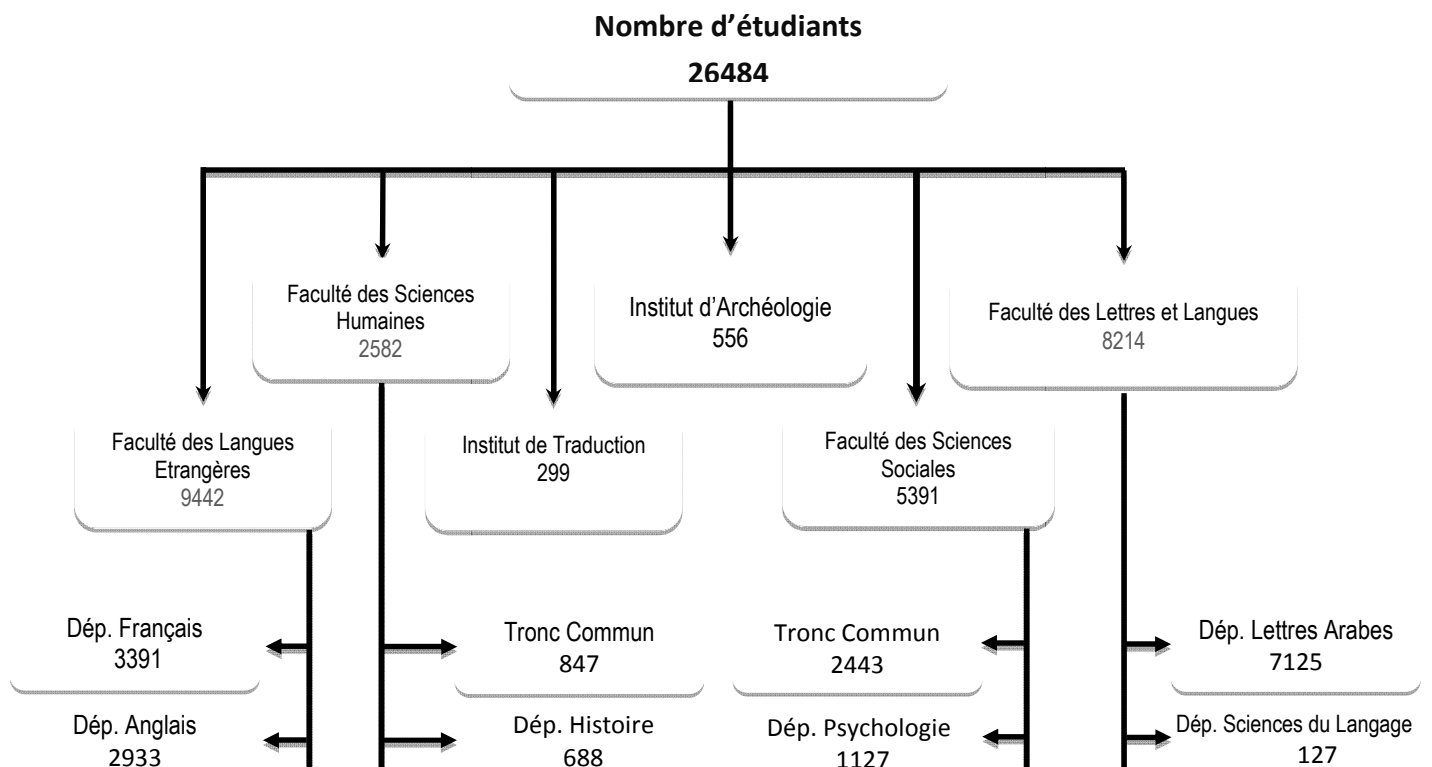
Nombre d'étudiants
26484

Faculté des Sciences Humaines
2582

Institut d'Archéologie
556

Faculté des Lettres et Langues
8214

Faculté des Langues Etrangères
9442

Institut de Traduction
299

Faculté des Sciences Sociales
5391

Dép. Français
3391

Tronc Commun
847

Tronc Commun
2443

Dép. Lettres Arabes
7125

Dép. Anglais
2933

Dép. Histoire
688

Dép. Psychologie
1127

Dép. Sciences du Langage
127